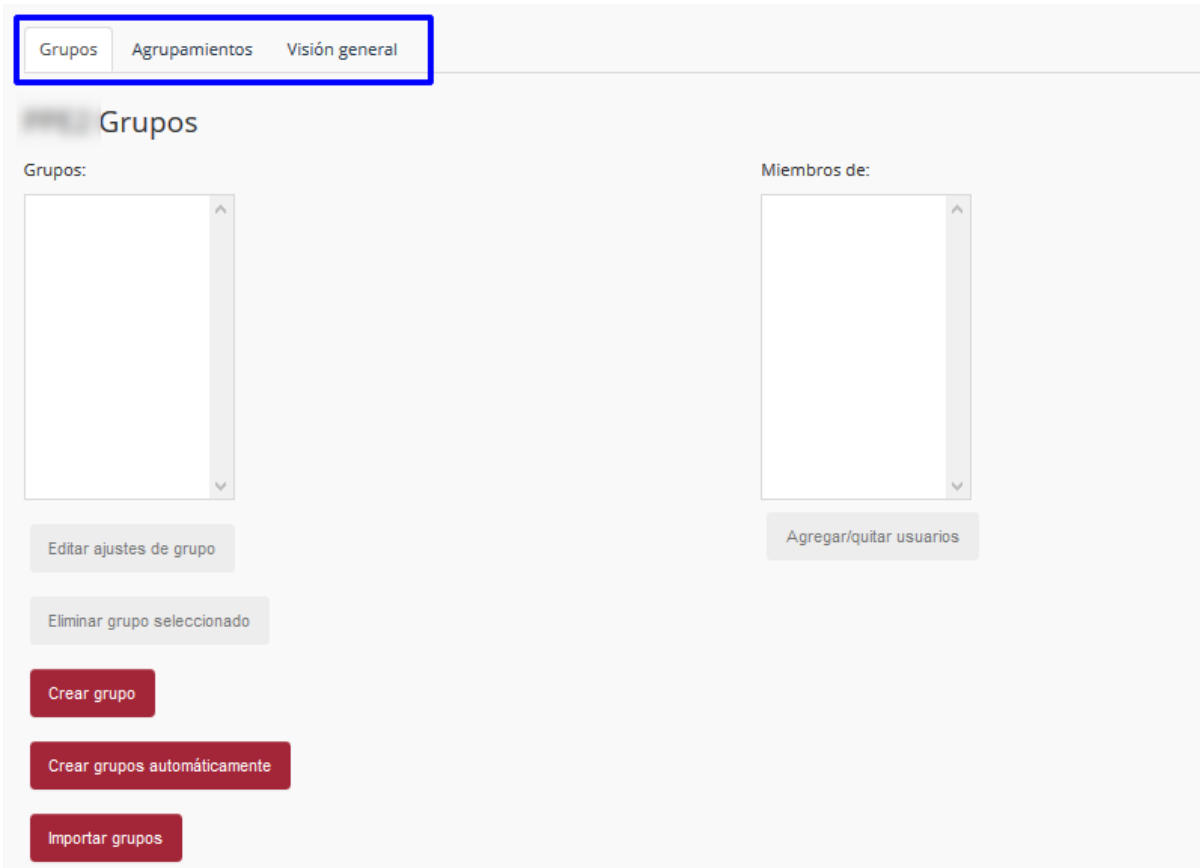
Grupos Agrupamientos Visión general

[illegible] Grupos

Grupos:

Miembros de:

Editar ajustes de grupo

Agregar/quitar usuarios

Eliminar grupo seleccionado

Crear grupo

Crear grupos automáticamente

Importar grupos